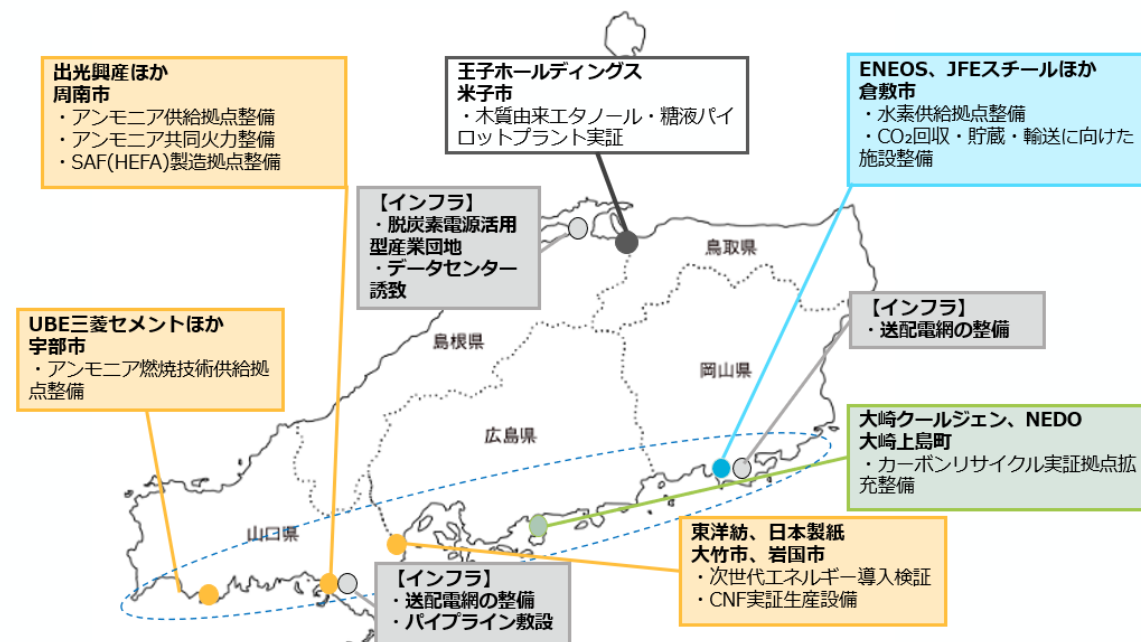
出光興産ほか
周南市
・アンモニア供給拠点整備
・アンモニア共同火力整備
・SAF(HEFA)製造拠点整備

王子ホールディングス
米子市
・木質由来エタノール・糖液パイロットプラント実証

ENEOS、JFEスチールほか
倉敷市
・水素供給拠点整備
・$CO_2$回収・貯蔵・輸送に向けた施設整備

【インフラ】
・脱炭素電源活用型産業団地
・データセンター誘致

鳥取県

【インフラ】
・送配電網の整備

UBE三菱セメントほか
宇部市
・アンモニア燃焼技術供給拠点整備

島根県

岡山県

広島県

大崎クールジェン、NEDO
大崎上島町
・カーボンリサイクル実証拠点拡充整備

山口県

東洋紡、日本製紙
大竹市、岩国市
・次世代エネルギー導入検証
・CNF実証生産設備

【インフラ】
・送配電網の整備
・パイプライン敷設